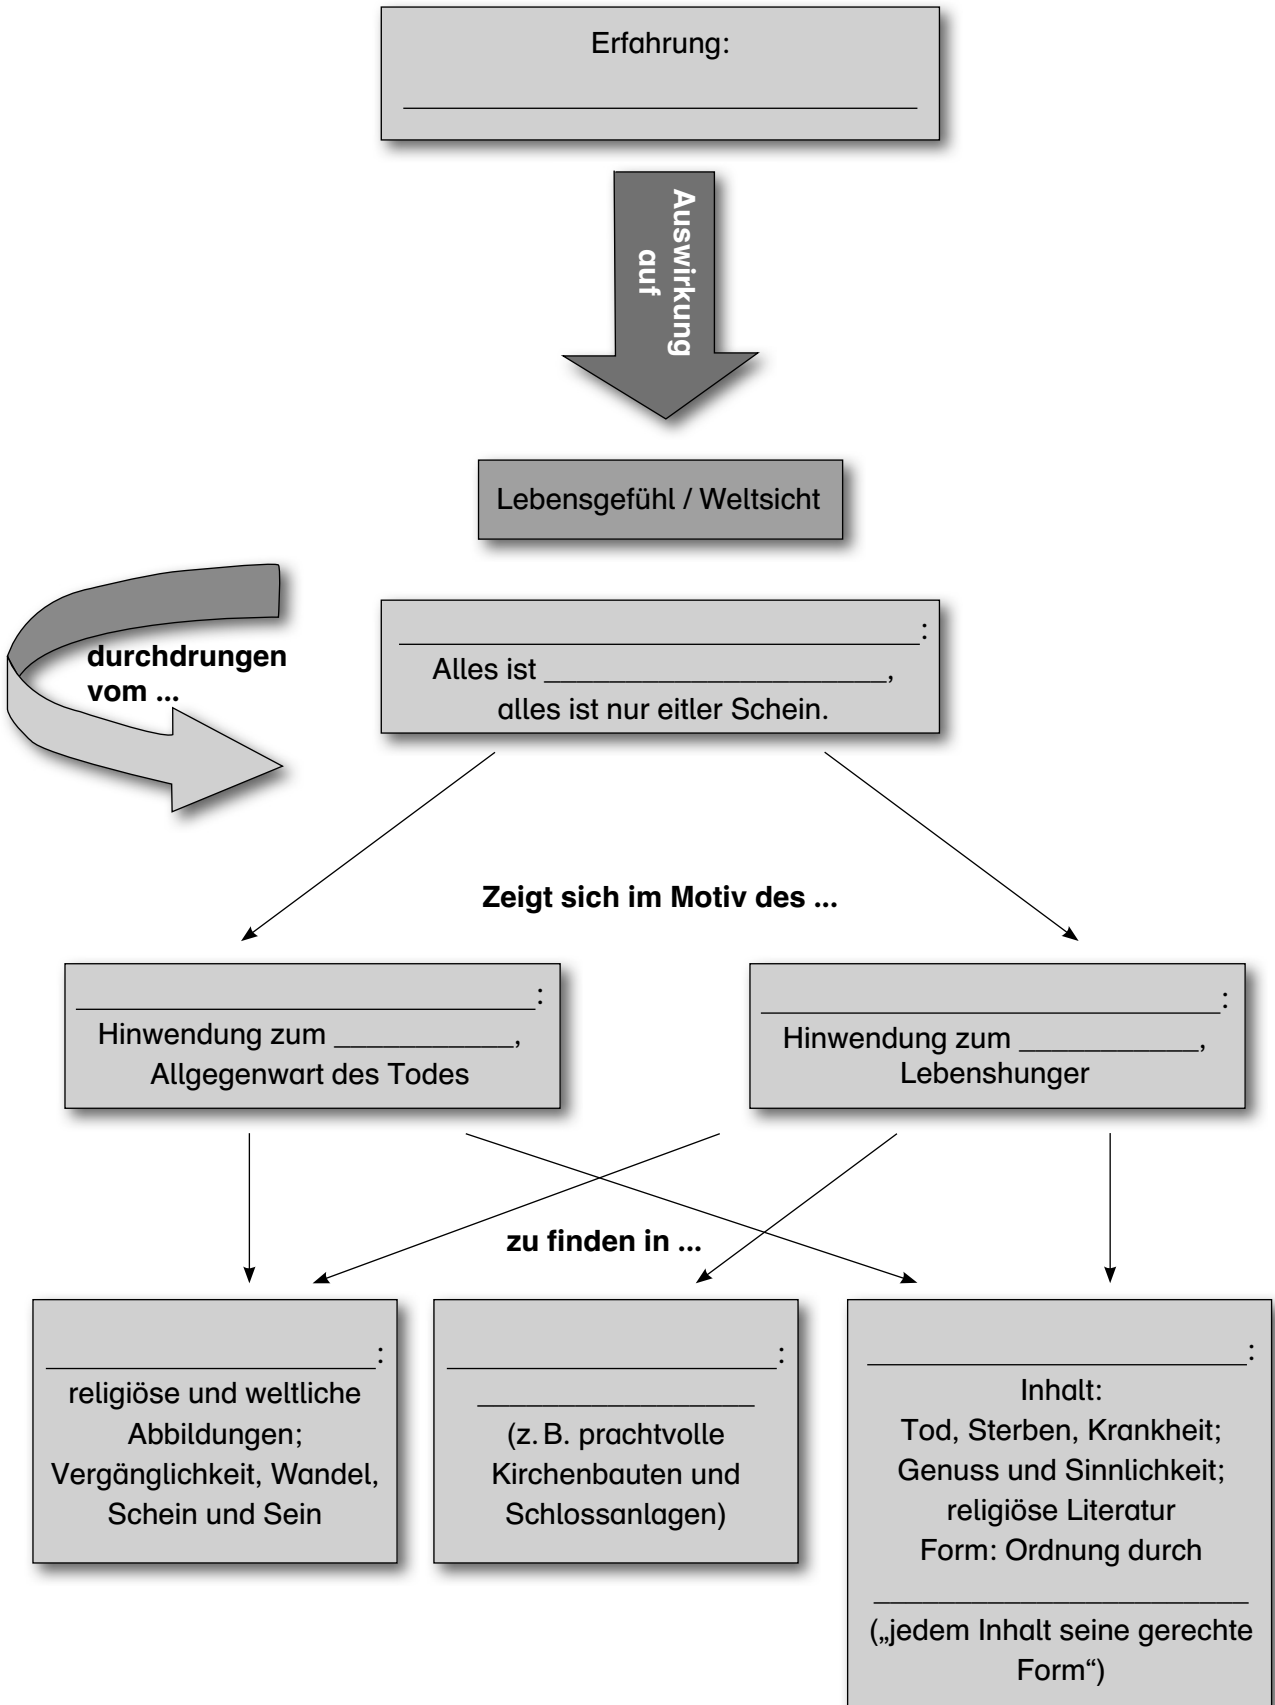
Erfahrung:

______________________________

Auswirkung auf

Lebensgefühl / Weltsicht

durchdrungen vom ...

______________________________:
Alles ist ____________________,
alles ist nur eitler Schein.

Zeigt sich im Motiv des ...

______________________________:
Hinwendung zum __________,
Allgegenwart des Todes

______________________________:
Hinwendung zum __________,
Lebenshunger

zu finden in ...

____________________:
religiöse und weltliche Abbildungen;
Vergänglichkeit, Wandel, Schein und Sein

____________________:
____________________
(z. B. prachtvolle Kirchenbauten und Schlossanlagen)

____________________:
Inhalt:
Tod, Sterben, Krankheit;
Genuss und Sinnlichkeit;
religiöse Literatur
Form: Ordnung durch
____________________
(„jedem Inhalt seine gerechte Form“)